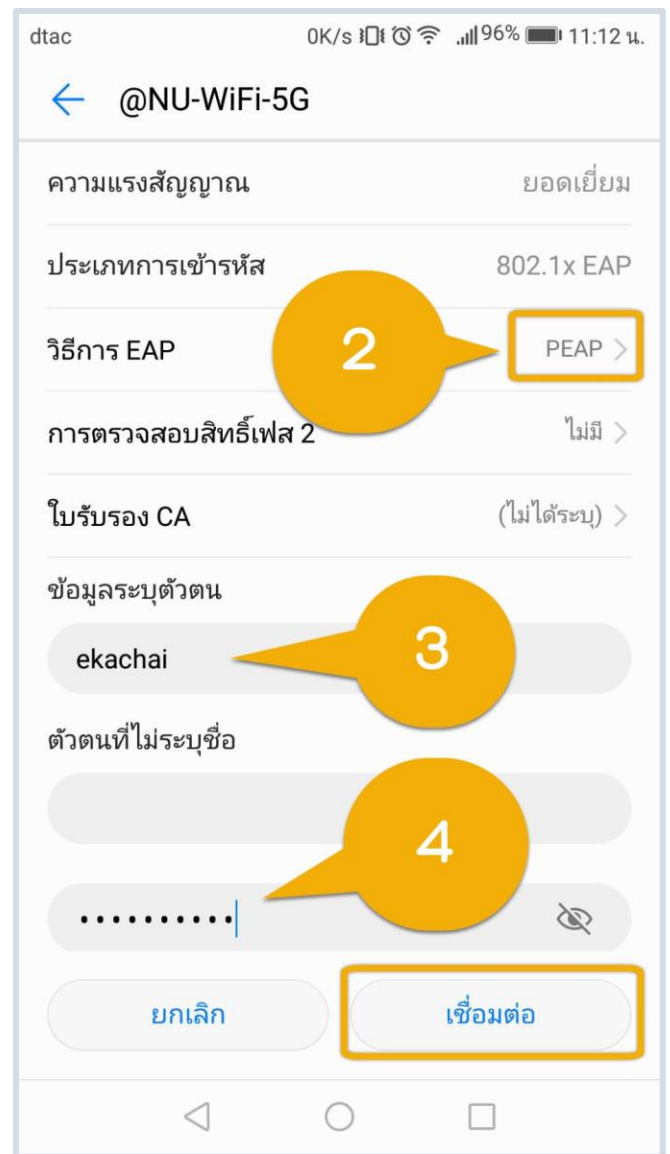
dtac 0K/s 96% 11:12 น.

@NU-WiFi-5G

ความแรงสัญญาณ ยอดเยี่ยม

ประเภทการเข้ารหัส 802.1x EAP

วิธีการ EAP PEAP

2

การตรวจสอบสิทธิ์เฟส 2 ไม่มี

ใบรับรอง CA (ไม่ได้ระบุ)

ข้อมูลระบุตัวตน

ekachai

3

ตัวตนที่ไม่ระบุชื่อ

4

••••••••••

ยกเลิก

เชื่อมต่อ